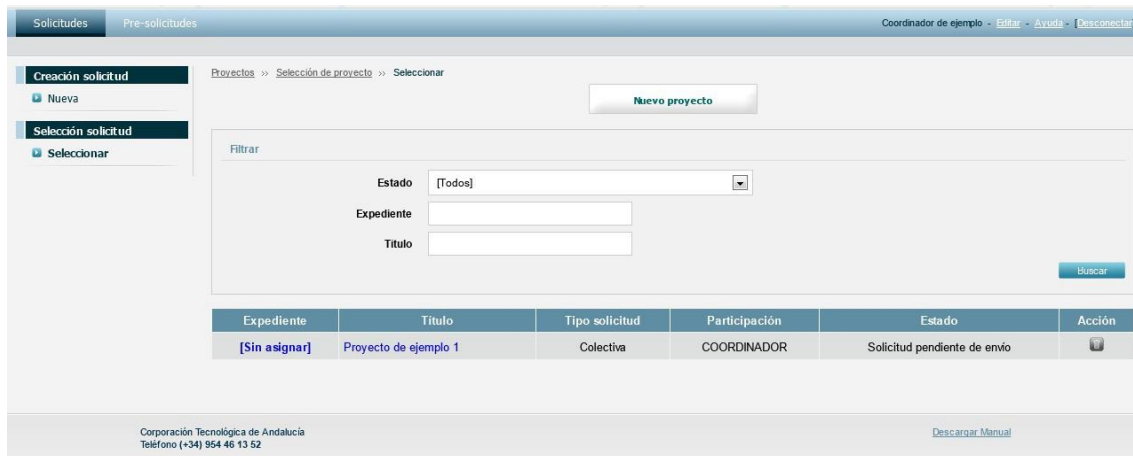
Solicitudes Pre-solicitudes

Coordinador de ejemplo - Editar - Ayuda - [Desconectar

Creación solicitud
Nueva

Selección solicitud
Seleccionar

Proyectos » Selección de proyecto » Seleccionar

Nuevo proyecto

Filtrar

Estado [Todos]

Expediente

Titulo

Buscar

| Expediente | Título | Tipo solicitud | Participación | Estado | Acción |
|---|---|---|---|---|---|
| [Sin asignar] | Proyecto de ejemplo 1 | Colectiva | COORDINADOR | Solicitud pendiente de envio | |

Corporación Tecnológica de Andalucía
Teléfono (+34) 954 46 13 52

Descargar Manual